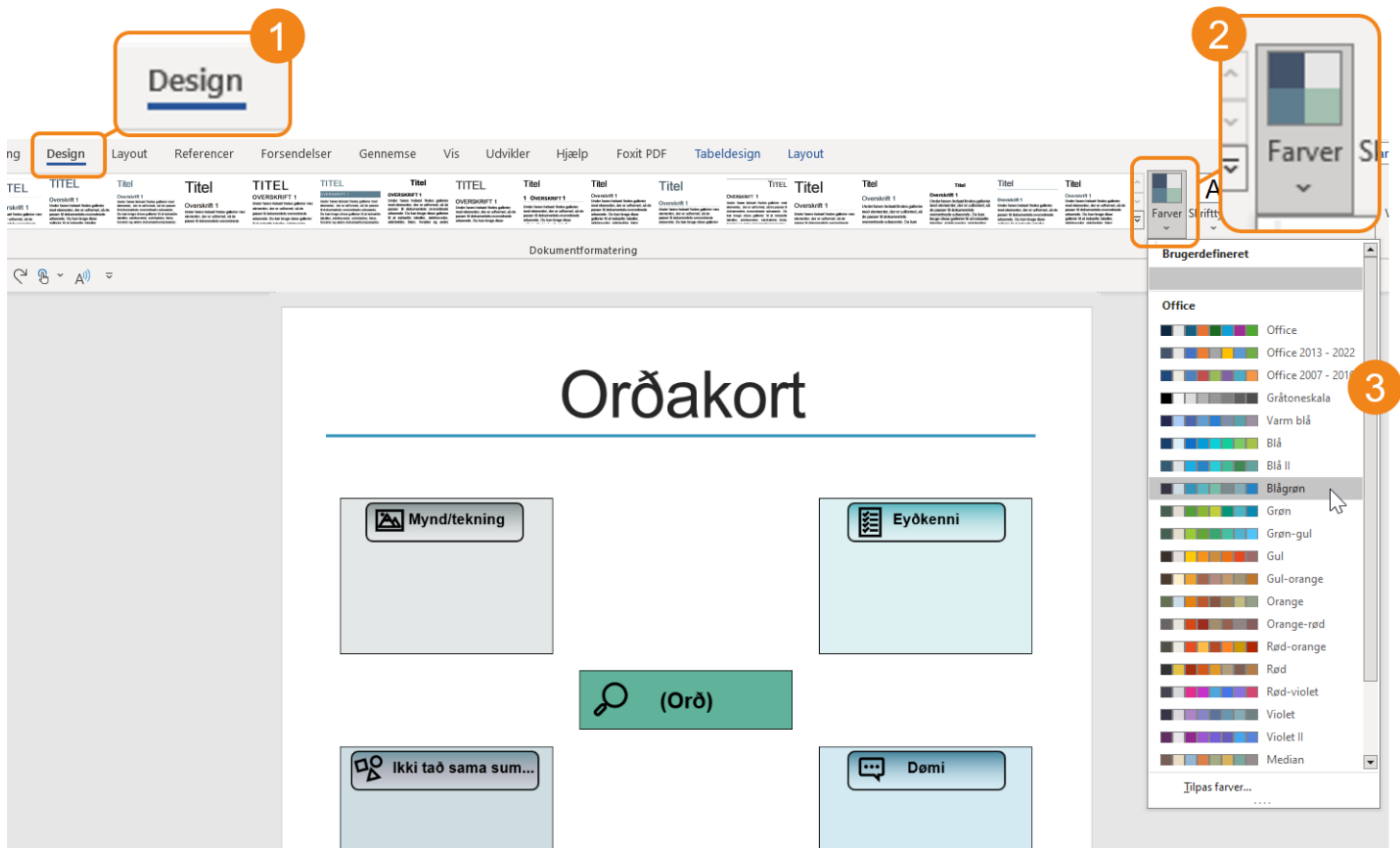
1
Design

2
Farver
Sh

ng Design Layout Referencer Forsendelser Gennemse Vis Udvikler Hjælp Foxit PDF Tabeldesign Layout

TEL TITEL Titel Titel TITEL TITEL Titel TITEL Titel Titel Titel TITEL Titel Titel Titel Titel Titel

Farver Skrifttyp

Dokumentformatering

Brugerdefineret

Office
Office
Office 2013 - 2022
Office 2007 - 2010
Gråtoneskala
Varm blå
Blå
Blå II
Blågrøn
Grøn
Grøn-gul
Gul
Gul-orange
Orange
Orange-rød
Rød-orange
Rød
Rød-violet
Violet
Violet II
Median

Tilpas farver...

3

Orðakort

Mynd/tekning

Eyðkenni

(Orð)

Ikki tað sama sum...

Dømi